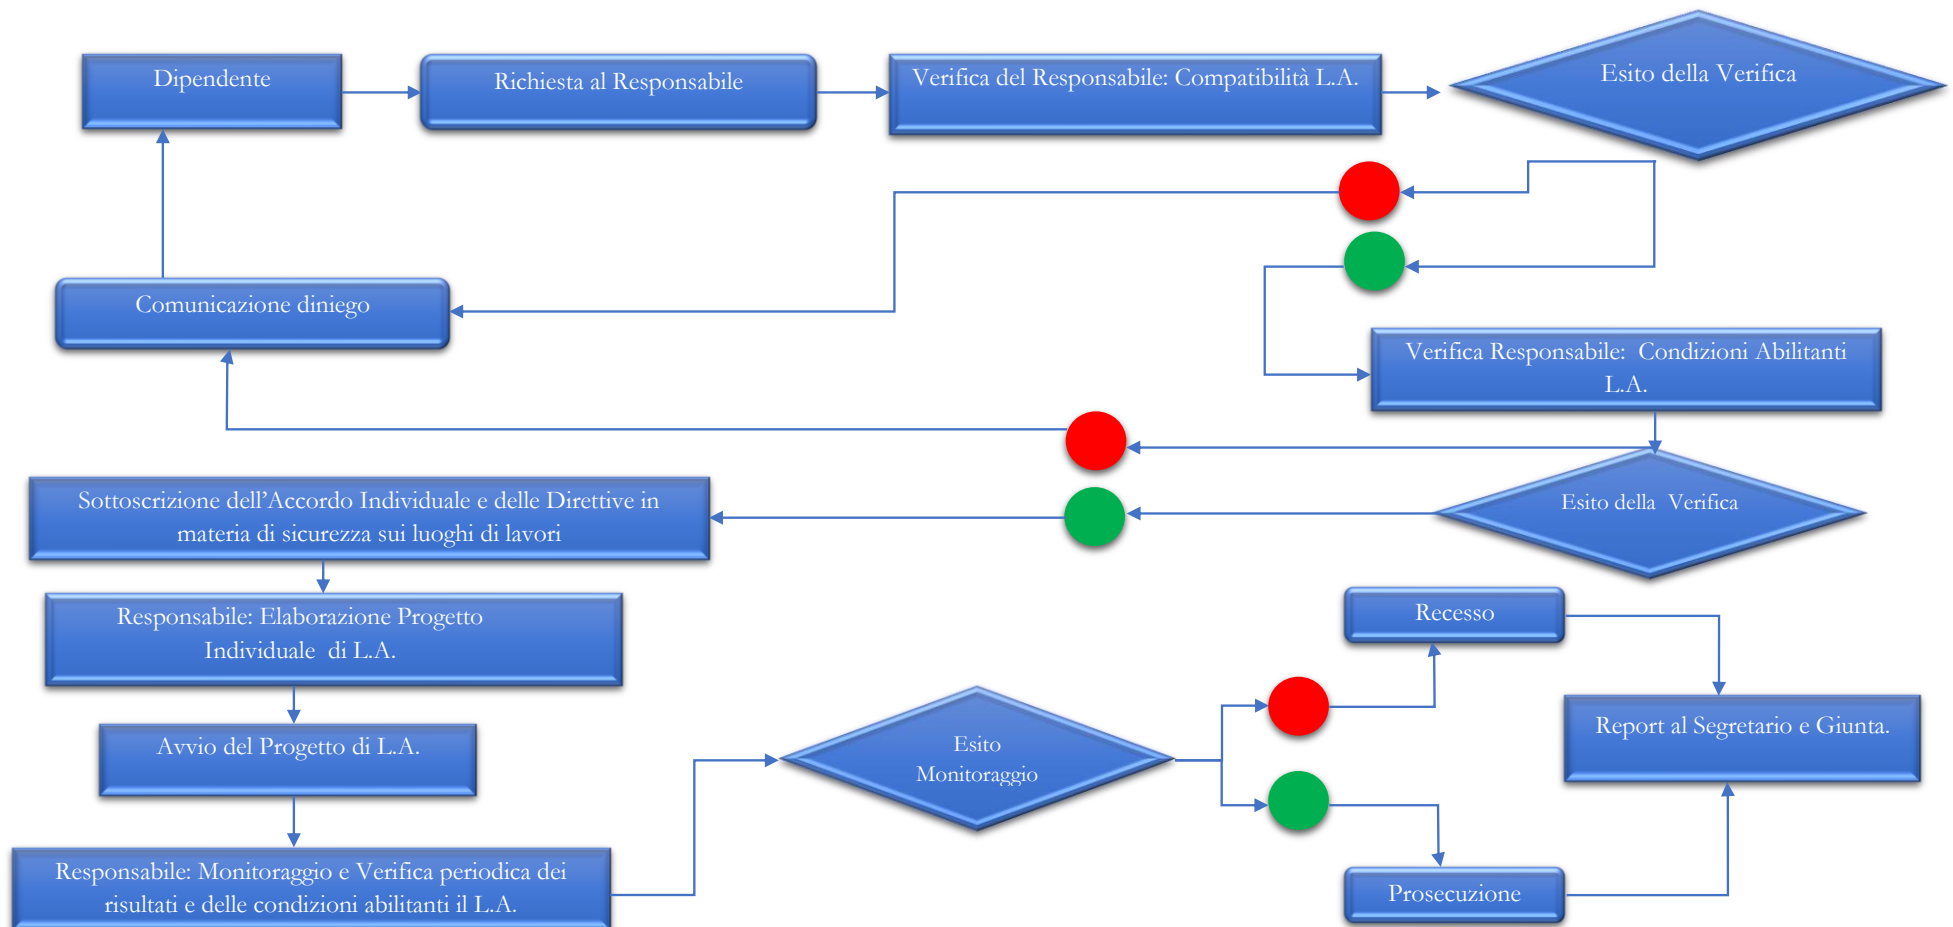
Dipendente

Richiesta al Responsabile

Verifica del Responsabile: Compatibilità L.A.

Esito della Verifica

Comunicazione diniego

Verifica Responsabile: Condizioni Abilitanti L.A.

Esito della Verifica

Sottoscrizione dell'Accordo Individuale e delle Direttive in materia di sicurezza sui luoghi di lavori

Responsabile: Elaborazione Progetto Individuale di L.A.

Avvio del Progetto di L.A.

Responsabile: Monitoraggio e Verifica periodica dei risultati e delle condizioni abilitanti il L.A.

Esito Monitoraggio

Recesso

Report al Segretario e Giunta.

Prosecuzione